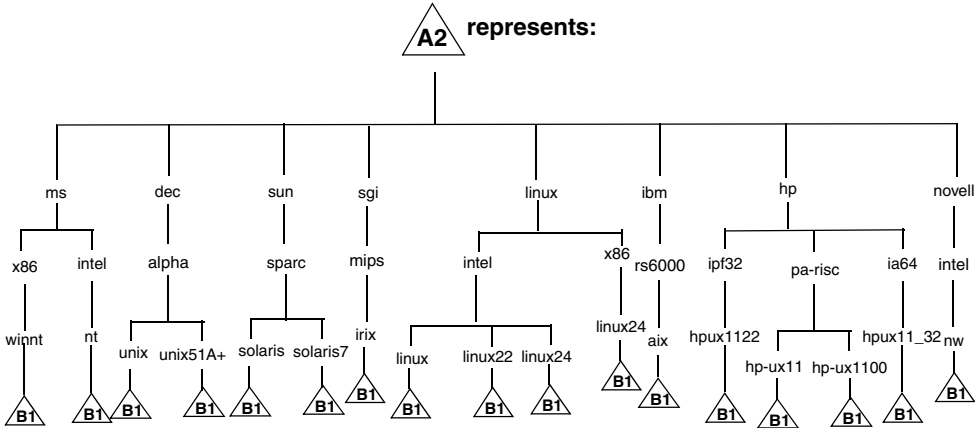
A2 represents:

ms
x86
winnt
B1
intel
nt
B1

dec
alpha
unix
B1
unix51A+
B1

sun
sparc
solaris
B1
solaris7
B1

sgi
mips
irix
B1

linux
intel
linux
B1
linux22
B1
linux24
B1
x86
linux24
B1

ibm
rs6000
aix
B1

hp
ipf32
hpux1122
B1
pa-risc
hp-ux11
B1
hp-ux1100
B1
ia64
hpux11_32
B1

novell
intel
nw
B1